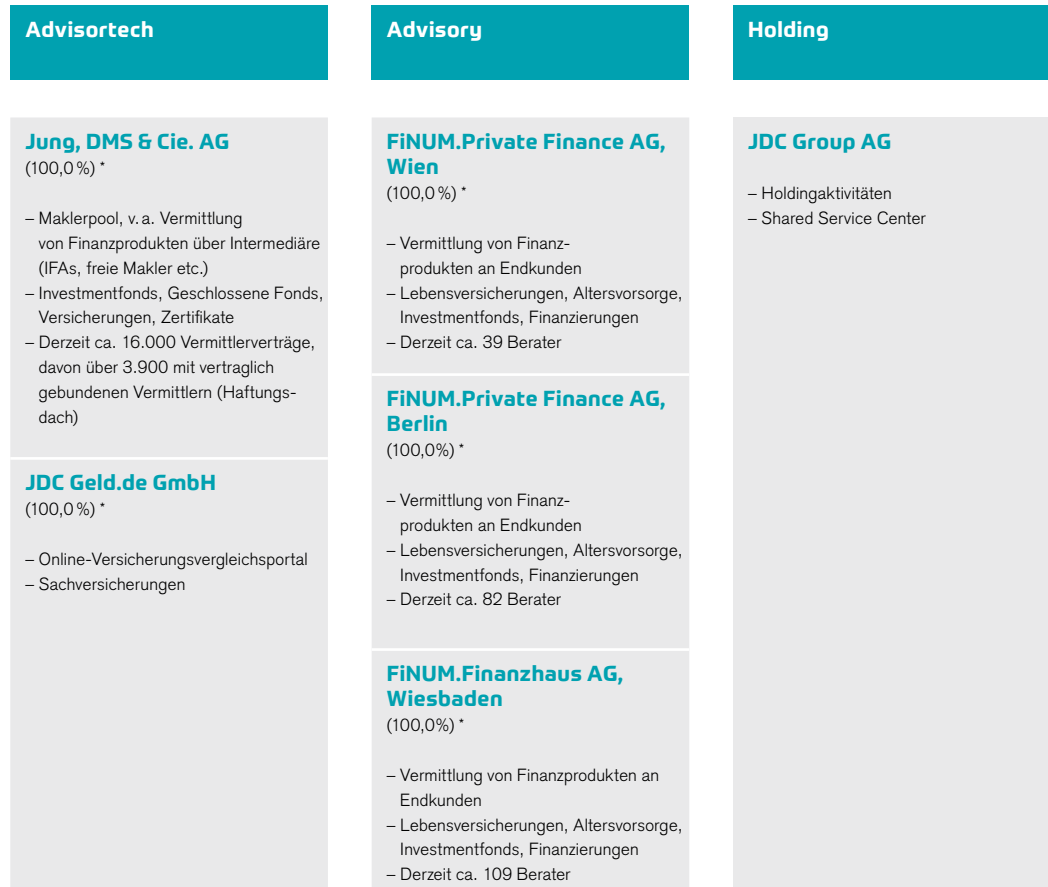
Advisortech

Jung, DMS & Cie. AG
(100,0 %) *

– Maklerpool, v. a. Vermittlung von Finanzprodukten über Intermediäre (IFAs, freie Makler etc.)
– Investmentfonds, Geschlossene Fonds, Versicherungen, Zertifikate
– Derzeit ca. 16.000 Vermittlerverträge, davon über 3.900 mit vertraglich gebundenen Vermittlern (Haftungsdach)

JDC Geld.de GmbH
(100,0 %) *

– Online-Versicherungsvergleichsportal
– Sachversicherungen

Advisory

FiNUM.Private Finance AG, Wien
(100,0 %) *

– Vermittlung von Finanzprodukten an Endkunden
– Lebensversicherungen, Altersvorsorge, Investmentfonds, Finanzierungen
– Derzeit ca. 39 Berater

FiNUM.Private Finance AG, Berlin
(100,0%) *

– Vermittlung von Finanzprodukten an Endkunden
– Lebensversicherungen, Altersvorsorge, Investmentfonds, Finanzierungen
– Derzeit ca. 82 Berater

FiNUM.Finanzhaus AG, Wiesbaden
(100,0%) *

– Vermittlung von Finanzprodukten an Endkunden
– Lebensversicherungen, Altersvorsorge, Investmentfonds, Finanzierungen
– Derzeit ca. 109 Berater

Holding

JDC Group AG

– Holdingaktivitäten
– Shared Service Center